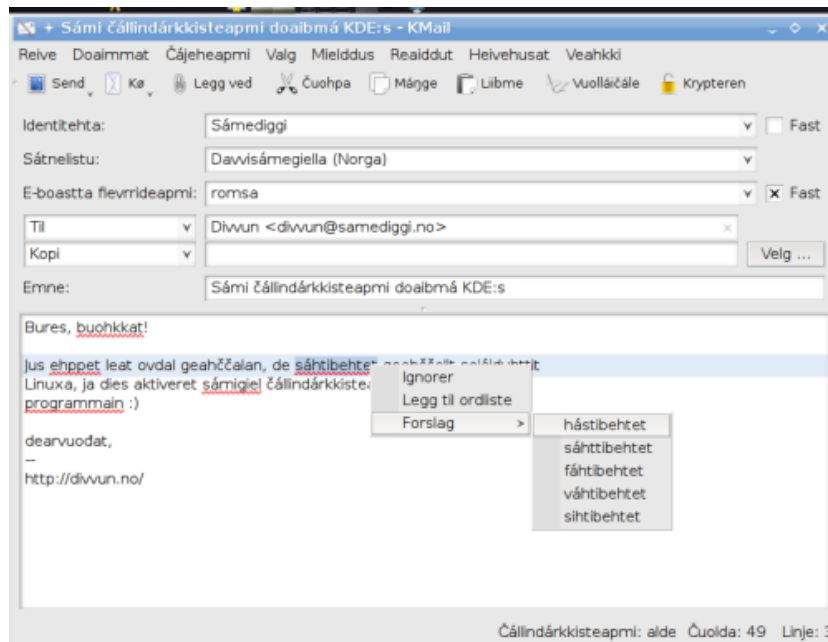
+ Sámi čállindárkkisteapmi doaibmá KDE:s - KMail

Reive Doaimmat Čájeheapmi Valg Mielddus Reaiddut Heivehusat Veahkki

Send Kø Legg ved Čuohpa Máŋge Liibme Vuolláičále Krypteren

Identitehta: Sámediggi Fast

Sátnelistu: Davvisámegiella (Norga)

E-boastta fievrrideapmi: romsa Fast

Til Divvun <divvun@samediggi.no>

Kopi Velg ...

Emne: Sámi čállindárkkisteapmi doaibmá KDE:s

Bures, buohkkat!

Jus ehppet leat ovdal geahččalan, de sáhtibehtet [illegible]
Linuxa, ja dies aktiveret sámigiel čállindárkkiste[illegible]
programmain :)

dearvuođat,
--
http://divvun.no/

Ignorer
Legg til ordliste
Forslag

hástibehtet
sáhttibehtet
fáhtibehtet
váhtibehtet
sihtibehtet

Čállindárkkisteapmi: alde Čuolda: 49 Linje: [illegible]